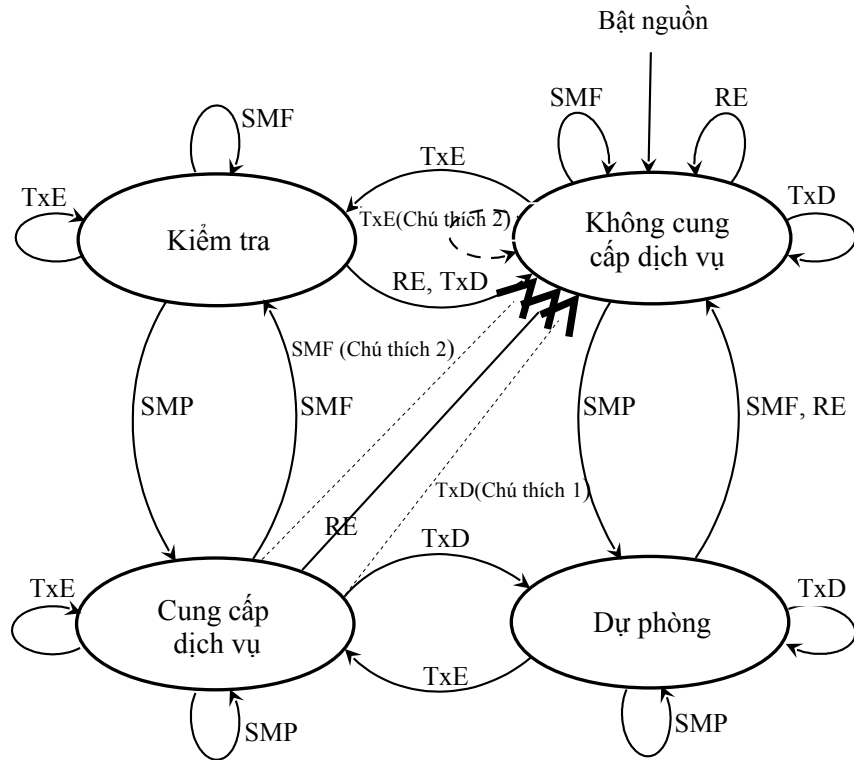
Bật nguồn

SMF

RE

SMF

TxE

TxD

TxE

Kiểm tra

TxE(Chú thích 2)

Không cung cấp dịch vụ

RE, TxD

SMF (Chú thích 2)

SMP

SMF

SMP

SMF, RE

TxD(Chú thích 1)

RE

TxD

TxE

Cung cấp dịch vụ

Dự phòng

TxD

TxE

SMP

SMP